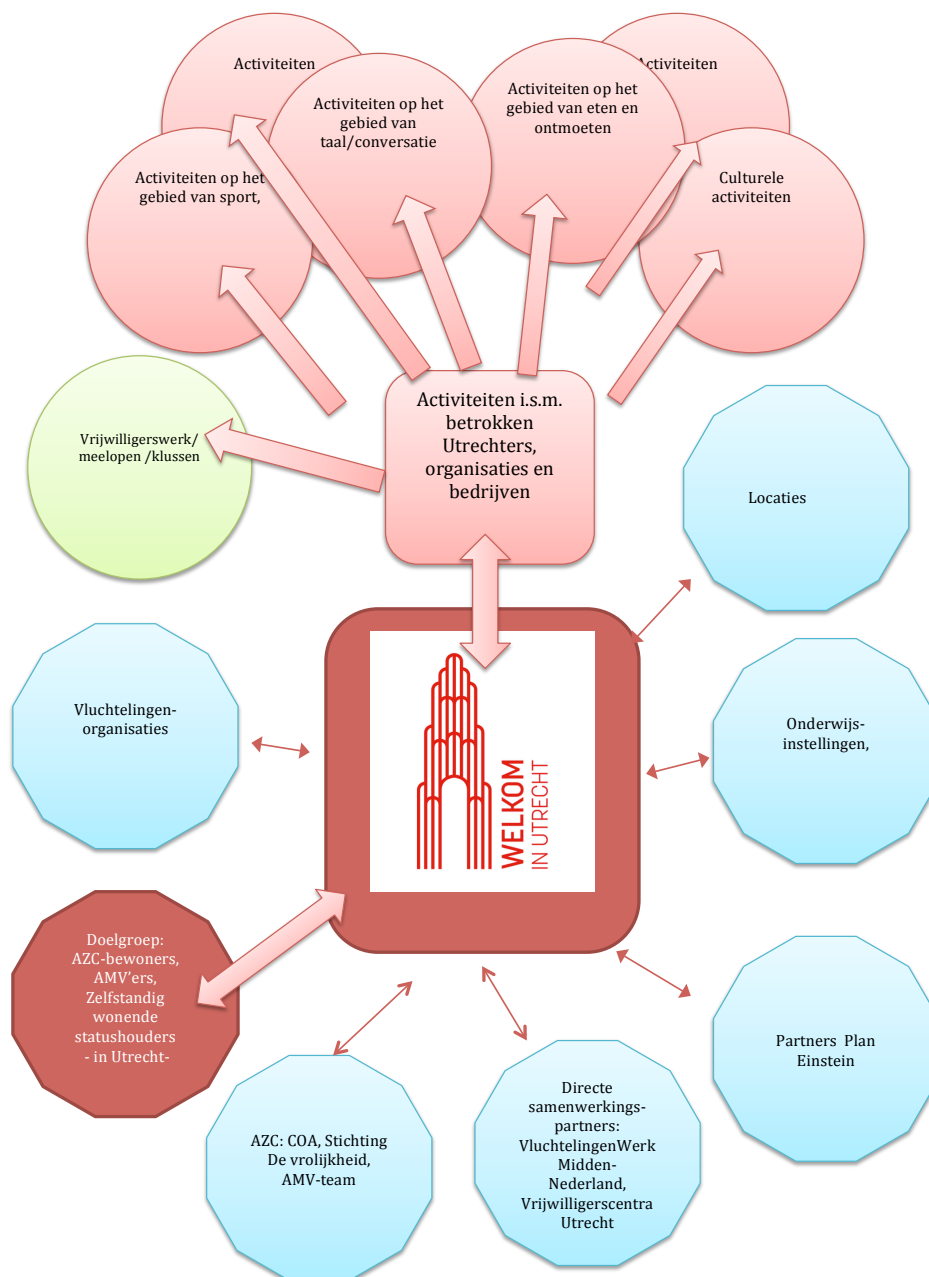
Activiteiten

Activiteiten op het gebied van taal/conversatie

Activiteiten op het gebied van eten en ontmoeten

Activiteiten

Activiteiten op het gebied van sport,

Culturele activiteiten

Vrijwilligerswerk/ meelopen /klussen

Activiteiten i.s.m. betrokken Utrechters, organisaties en bedrijven

Locaties

WELKOM IN UTRECHT

Vluchtelingen-organisaties

Onderwijs-instellingen,

Doelgroep: AZC-bewoners, AMV'ers, Zelfstandig wonende statushouders - in Utrecht-

Partners Plan Einstein

AZC: COA, Stichting De vrolijkheid, AMV-team

Directe samenwerkings-partners: VluchtelingenWerk Midden-Nederland, Vrijwilligerscentra Utrecht